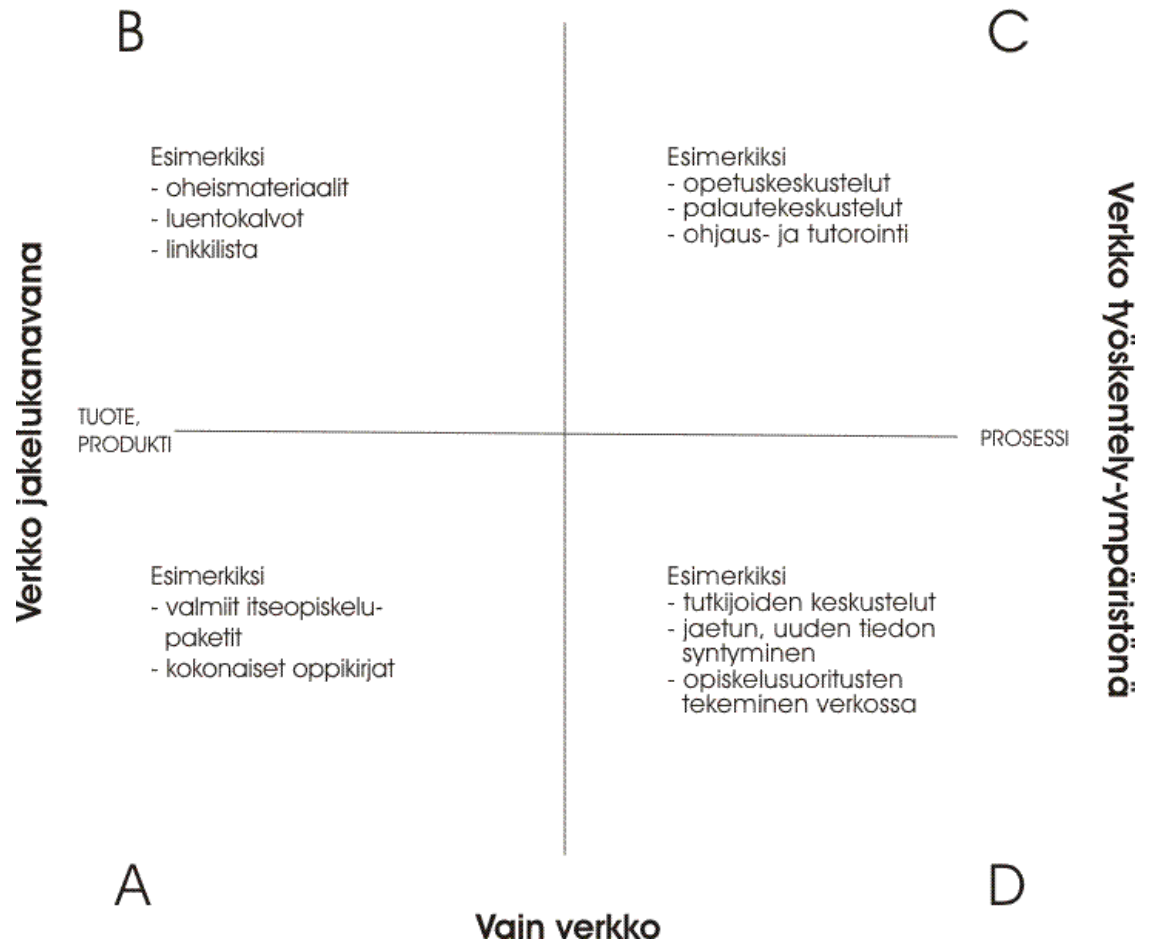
B

C

Esimerkiksi
- oheismateriaalit
- luentokalvot
- linkkilista

Esimerkiksi
- opetuskeskustelut
- palautekeskustelut
- ohjaus- ja tutorointi

Verkko jakelukanavana

Verkko työskentely-ympäristönä

TUOTE, PRODUKTI

PROSESSI

Esimerkiksi
- valmiit itseopiskelupaketit
- kokonaiset oppikirjat

Esimerkiksi
- tutkijoiden keskustelut
- jaetun, uuden tiedon syntyminen
- opiskelusuoritusten tekeminen verkossa

A

D

Vain verkko